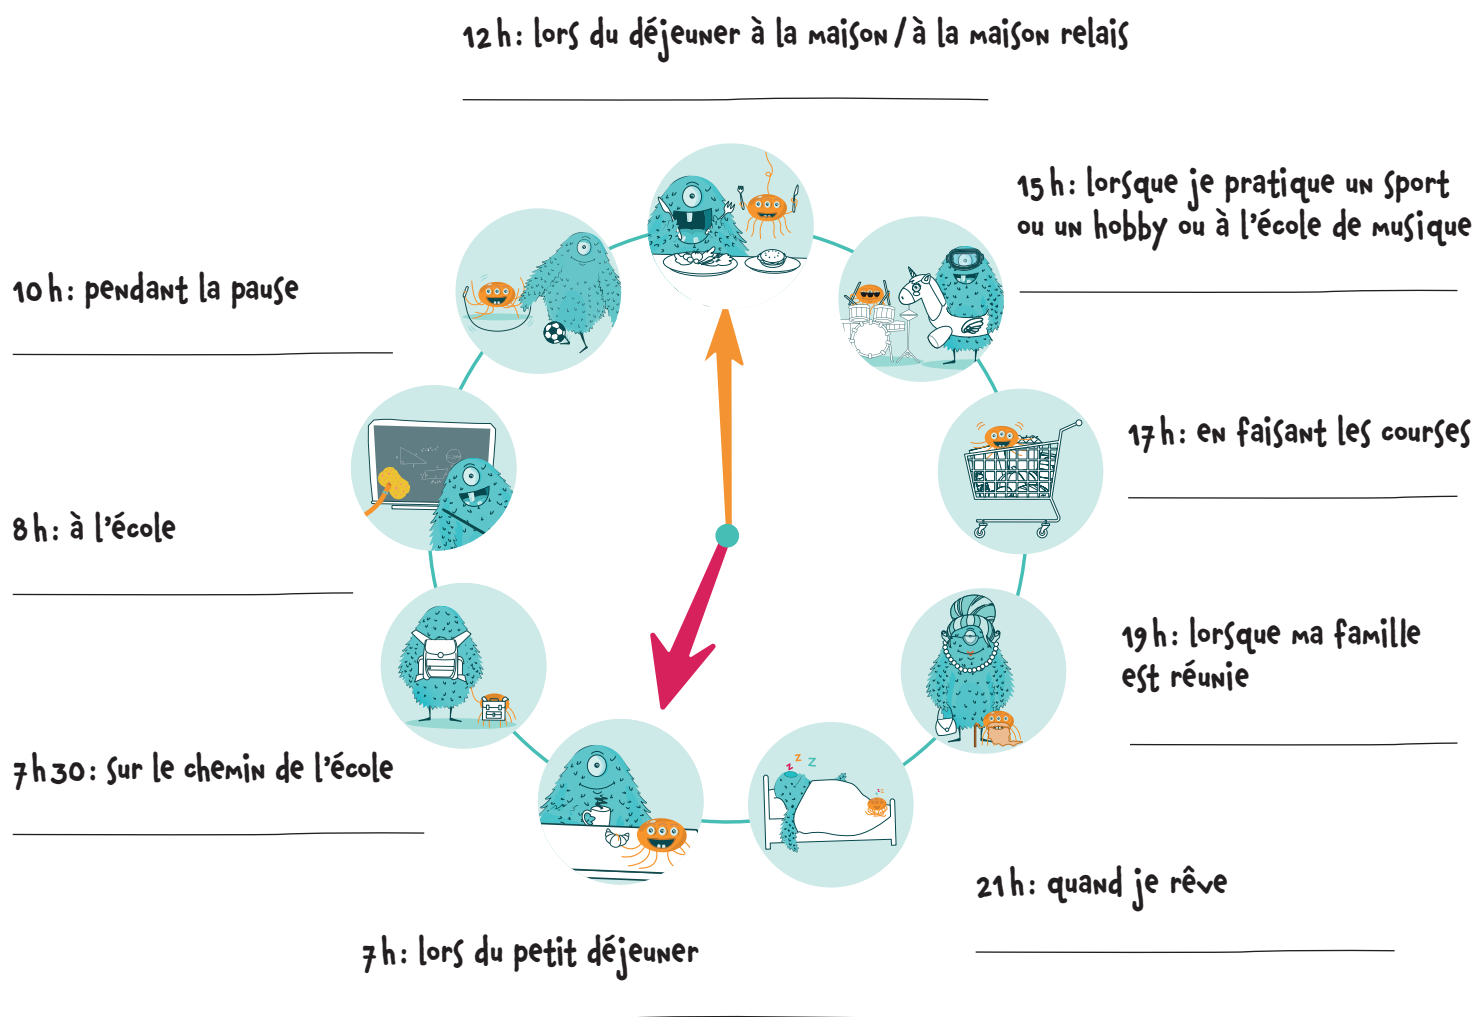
12 h: lors du déjeuner à la maison / à la maison relais

15 h: lorsque je pratique un sport ou un hobby ou à l'école de musique

10 h: pendant la pause

17 h: en faisant les courses

8 h: à l'école

19 h: lorsque ma famille est réunie

7 h 30: sur le chemin de l'école

21 h: quand je rêve

7 h: lors du petit déjeuner